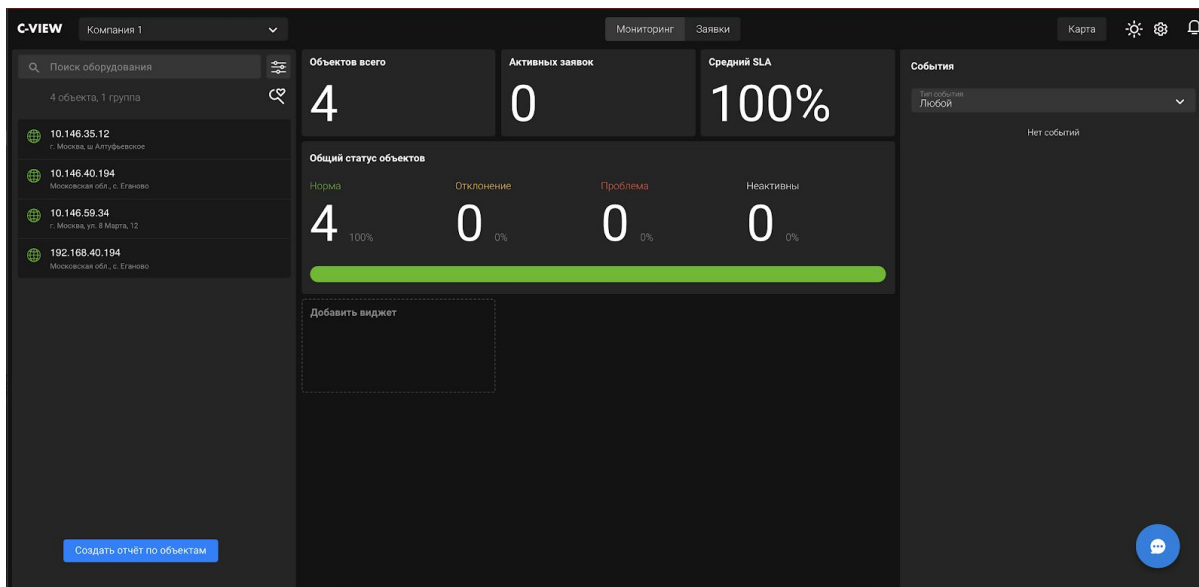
C-VIEW Компания 1

Мониторинг Заявки

Карта

Поиск оборудования

4 объекта, 1 группа

10.146.35.12
г. Москва, ш Алтуфьевское

10.146.40.194
Московская обл., с. Еганово

10.146.59.34
г. Москва, ул. 8 Марта, 12

192.168.40.194
Московская обл., с. Еганово

Создать отчёт по объектам

Объектов всего
4

Активных заявок
0

Средний SLA
100%

Общий статус объектов

Норма
4 100%

Отклонение
0 0%

Проблема
0 0%

Неактивны
0 0%

Добавить виджет

События

Тип события
Любой

Нет событий